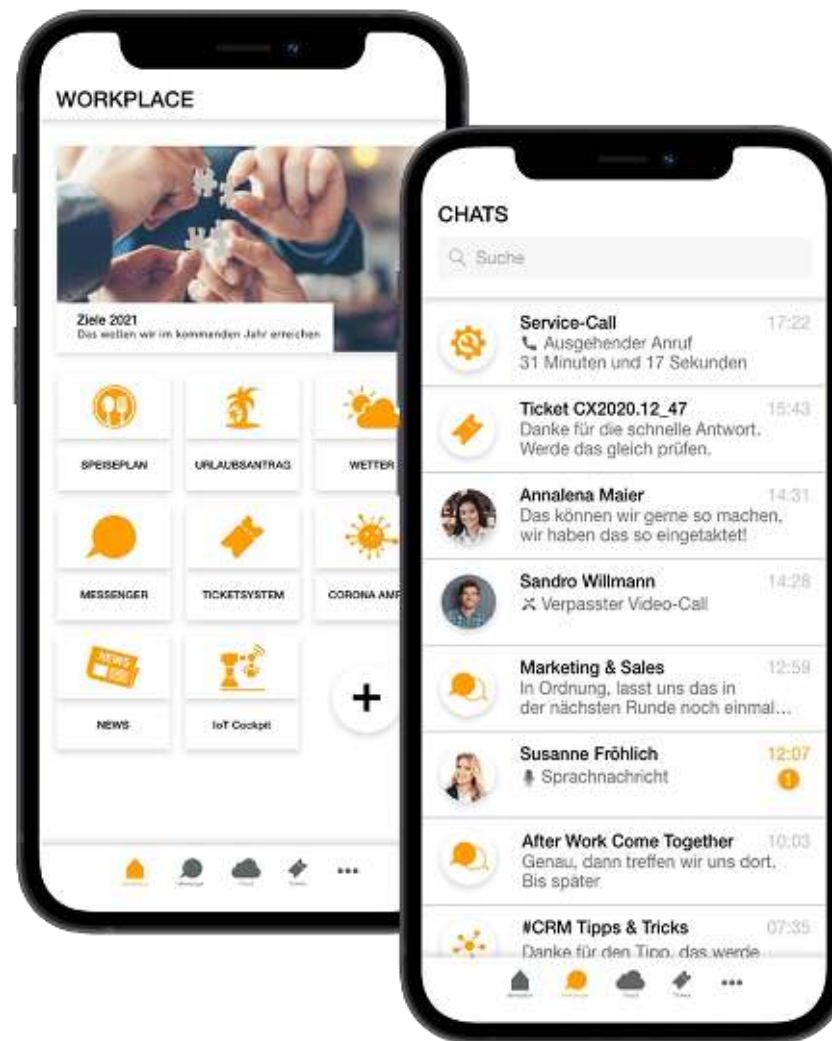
WORKPLACE

Ziele 2021
Das wollen wir im kommenden Jahr erreichen

SPEISEPLAN
URLAUBSANTRAG
WETTER
MESSENGER
TICKETSYSTEM
CORONA AMP
NEWS
NEWS
IoT Cockpit

+

CHATS

Suche

Service-Call 17:22
Ausgehender Anruf
31 Minuten und 17 Sekunden

Ticket CX2020.12_47 15:43
Danke für die schnelle Antwort. Werde das gleich prüfen.

Annalena Maier 14:31
Das können wir gerne so machen, wir haben das so eingetaktet!

Sandro Willmann 14:28
Verpasster Video-Call

Marketing & Sales 12:59
In Ordnung, lasst uns das in der nächsten Runde noch einmal…

Susanne Fröhlich 12:07
Sprachnachricht

After Work Come Together 10:03
Genau, dann treffen wir uns dort. Bis später

#CRM Tipps & Tricks 07:35
Danke für den Tipp, das werde

•••